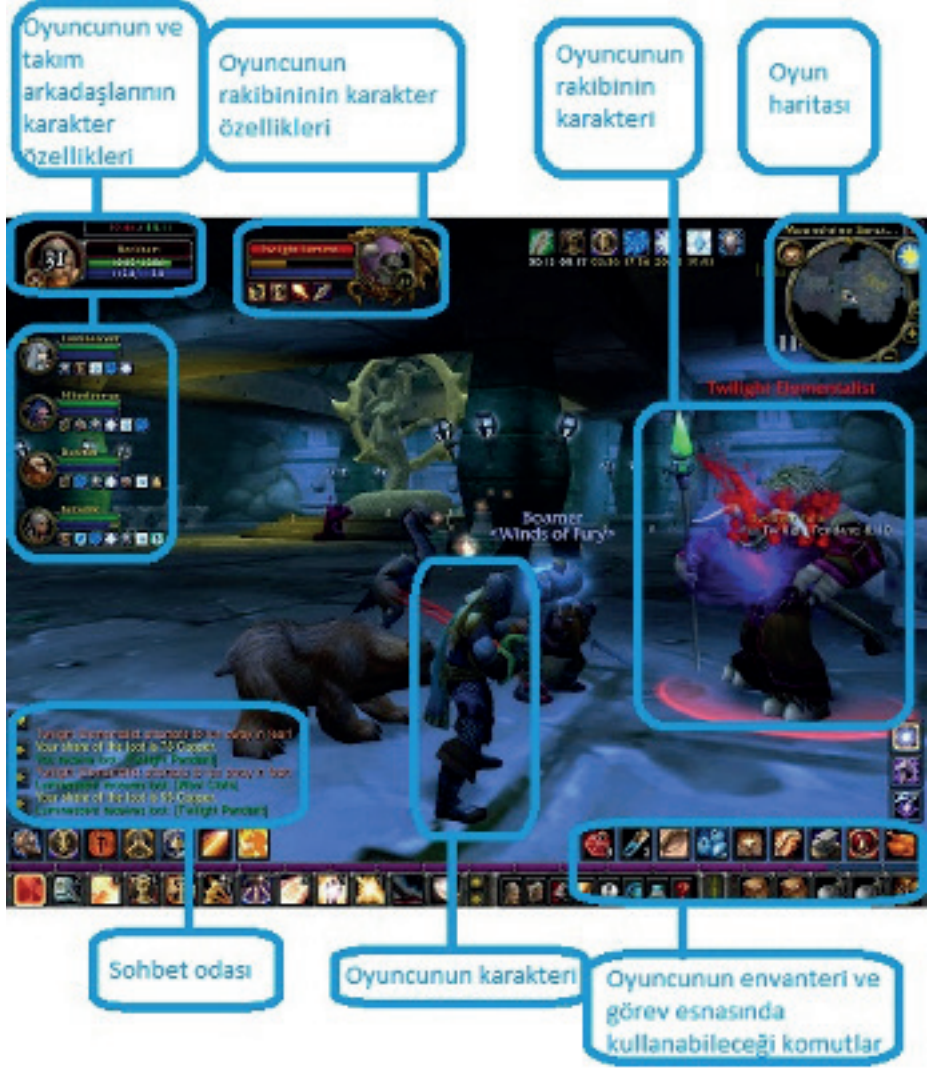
Oyuncunun ve takım arkadaşlarının karakter özellikleri

Oyuncunun rakibininin karakter özellikleri

Oyuncunun rakibinin karakteri

Oyun haritası

31

Twilight Elementalist

Boamer
<Winds of Fury>

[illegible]

Your share of the loot is 78 Copper.

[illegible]

Your share of the loot is 78 Copper.

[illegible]

Sohbet odası

Oyuncunun karakteri

Oyuncunun envanteri ve görev esnasında kullanabileceği komutlar